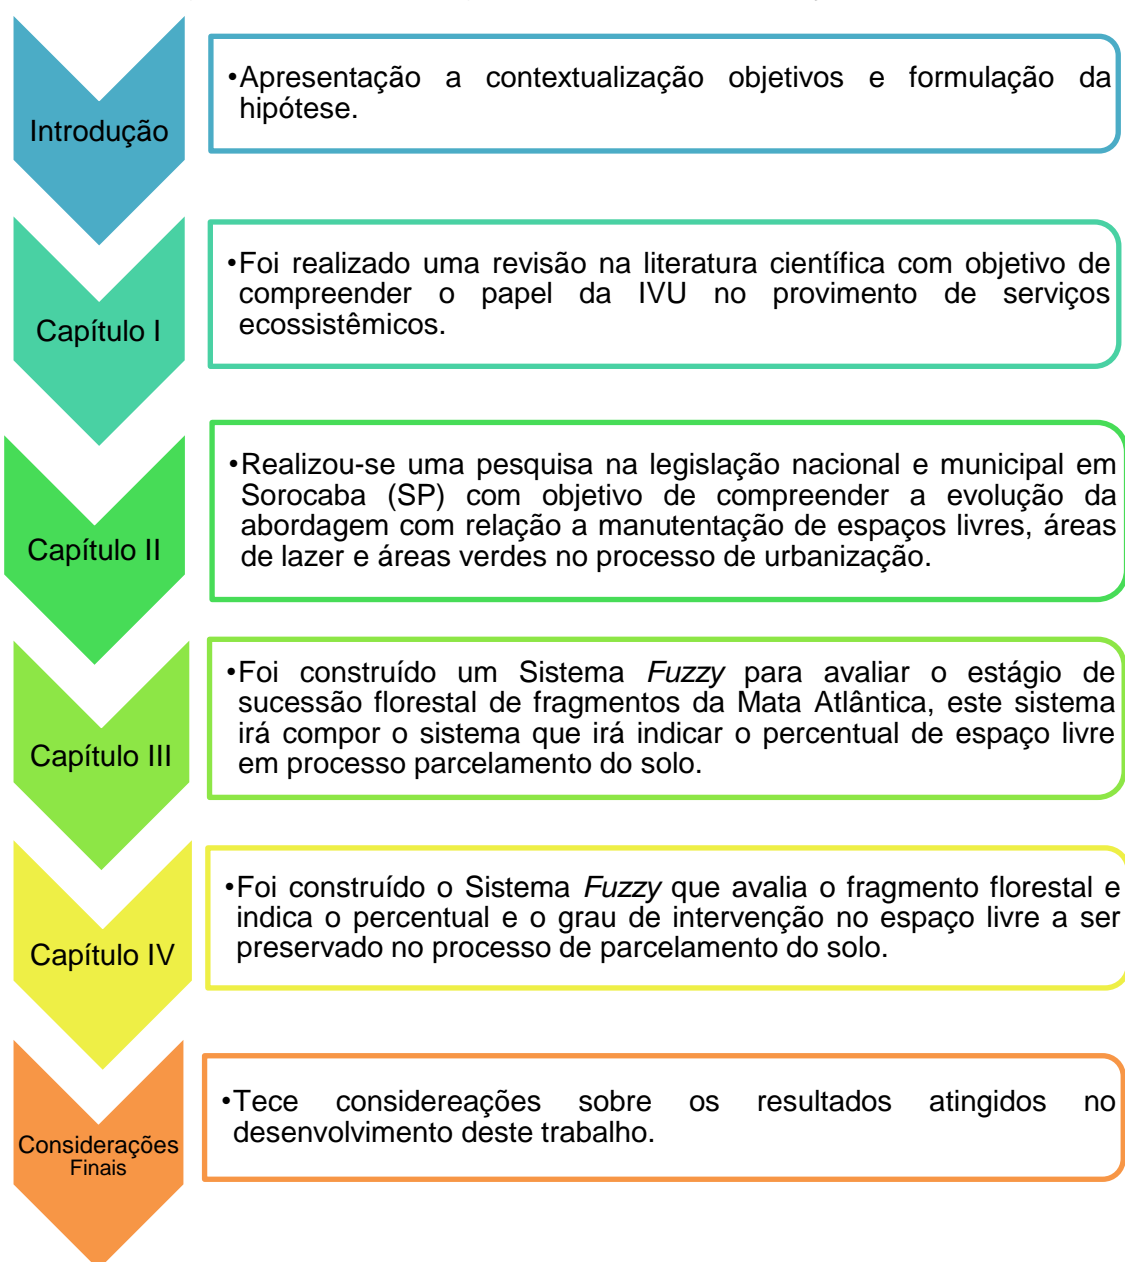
Introdução

•Apresentação a contextualização objetivos e formulação da hipótese.

Capítulo I

•Foi realizado uma revisão na literatura científica com objetivo de compreender o papel da IVU no provimento de serviços ecossistêmicos.

Capítulo II

•Realizou-se uma pesquisa na legislação nacional e municipal em Sorocaba (SP) com objetivo de compreender a evolução da abordagem com relação a manutentação de espaços livres, áreas de lazer e áreas verdes no processo de urbanização.

Capítulo III

•Foi construído um Sistema *Fuzzy* para avaliar o estágio de sucessão florestal de fragmentos da Mata Atlântica, este sistema irá compor o sistema que irá indicar o percentual de espaço livre em processo parcelamento do solo.

Capítulo IV

•Foi construído o Sistema *Fuzzy* que avalia o fragmento florestal e indica o percentual e o grau de intervenção no espaço livre a ser preservado no processo de parcelamento do solo.

Considerações Finais

•Tece considereações sobre os resultados atingidos no desenvolvimento deste trabalho.